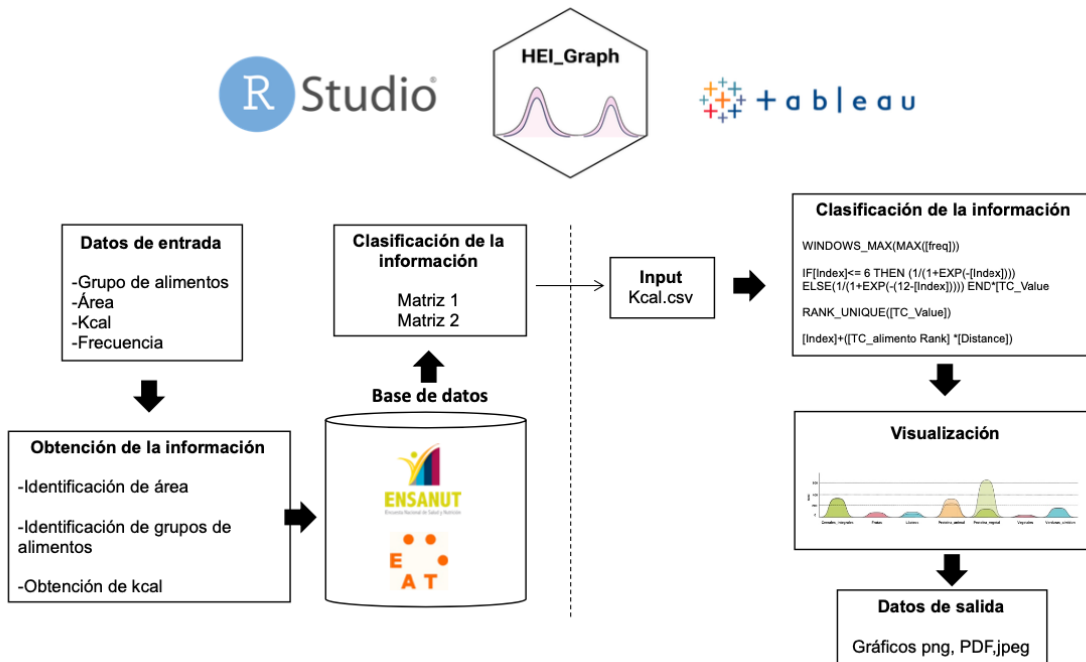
R Studio

HEI_Graph

+ a b | e a u

Datos de entrada

-Grupo de alimentos
-Área
-Kcal
-Frecuencia

Obtención de la información

-Identificación de área

-Identificación de grupos de alimentos

-Obtención de kcal

Clasificación de la información

Matriz 1
Matriz 2

Base de datos

ENSANUT
Encuesta Nacional de Salud y Nutrición

E A T

Input
Kcal.csv

Clasificación de la información

WINDOWS_MAX(MAX([freq]))

IF[Index]<= 6 THEN (1/(1+EXP(-[Index])))
ELSE(1/(1+EXP(-(12-[Index])))) END*[TC_Value

RANK_UNIQUE([TC_Value])

[Index]+([TC_alimento Rank] *[Distance])

Visualización

Datos de salida

Gráficos png, PDF,jpeg